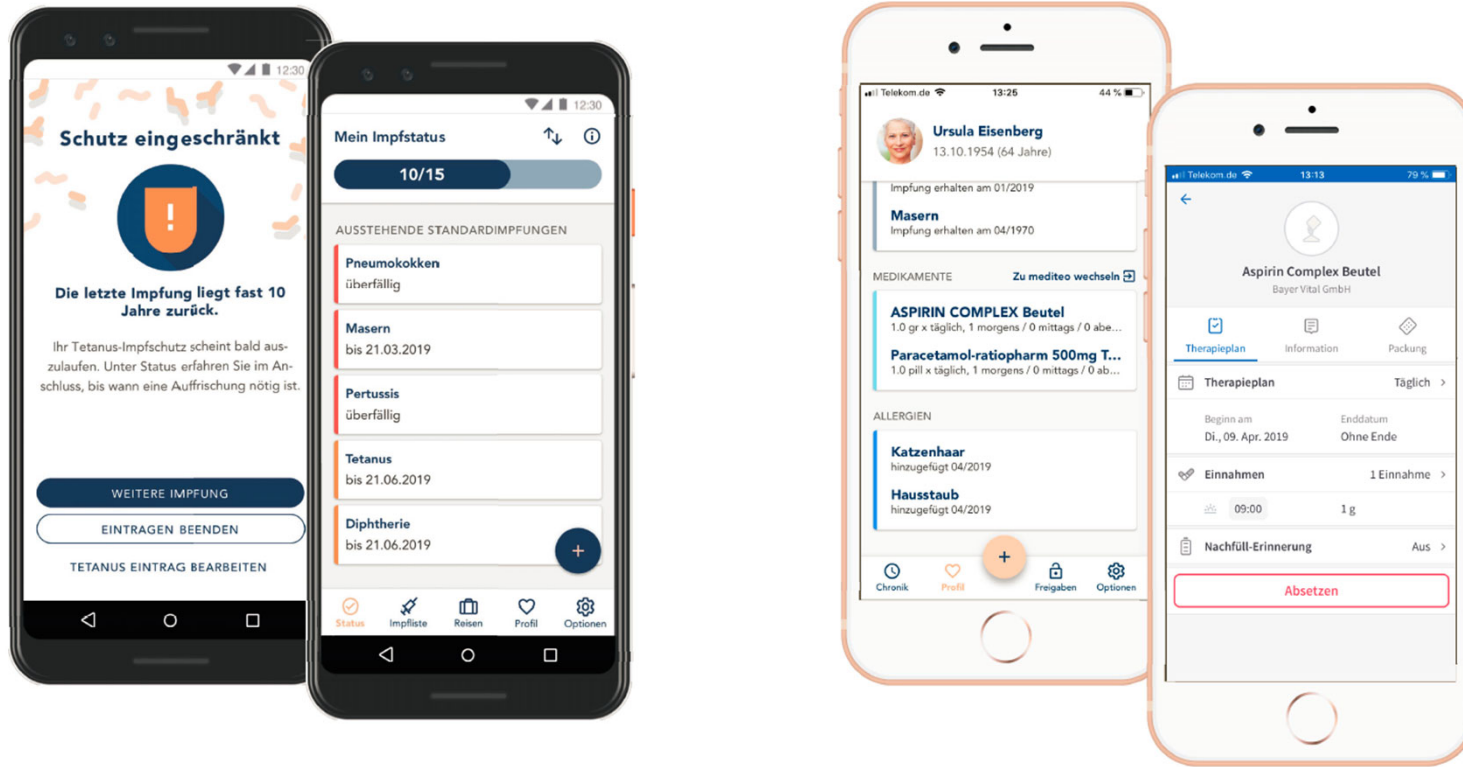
12:30

Schutz eingeschränkt

!

Die letzte Impfung liegt fast 10 Jahre zurück.

Ihr Tetanus-Impfschutz scheint bald auszulaufen. Unter Status erfahren Sie im Anschluss, bis wann eine Auffrischung nötig ist.

WEITERE IMPFUNG

EINTRAGEN BEENDEN

TETANUS EINTRAG BEARBEITEN

12:30

Mein Impfstatus

10/15

AUSSTEHENDE STANDARDIMPFUNGEN

Pneumokokken
überfällig

Masern
bis 21.03.2019

Pertussis
überfällig

Tetanus
bis 21.06.2019

Diphtherie
bis 21.06.2019

+

Status Impfliste Reisen Profil Optionen

Telekom.de 13:25 44 %

Ursula Eisenberg
13.10.1954 (64 Jahre)

Impfung erhalten am 01/2019

Masern
Impfung erhalten am 04/1970

MEDIKAMENTE Zu mediteo wechseln

ASPIRIN COMPLEX Beutel
1.0 gr x täglich, 1 morgens / 0 mittags / 0 abe...

Paracetamol-ratiopharm 500mg T...
1.0 pill x täglich, 1 morgens / 0 mittags / 0 ab...

ALLERGIEN

Katzenhaar
hinzugefügt 04/2019

Hausstaub
hinzugefügt 04/2019

+

Chronik Profil Freigaben Optionen

Telekom.de 13:13 79 %

Aspirin Complex Beutel
Bayer Vital GmbH

Therapieplan Information Packung

Therapieplan Täglich

Beginn am
Di., 09. Apr. 2019

Enddatum
Ohne Ende

Einnahmen 1 Einnahme

09:00 1 g

Nachfüll-Erinnerung Aus

Absetzen